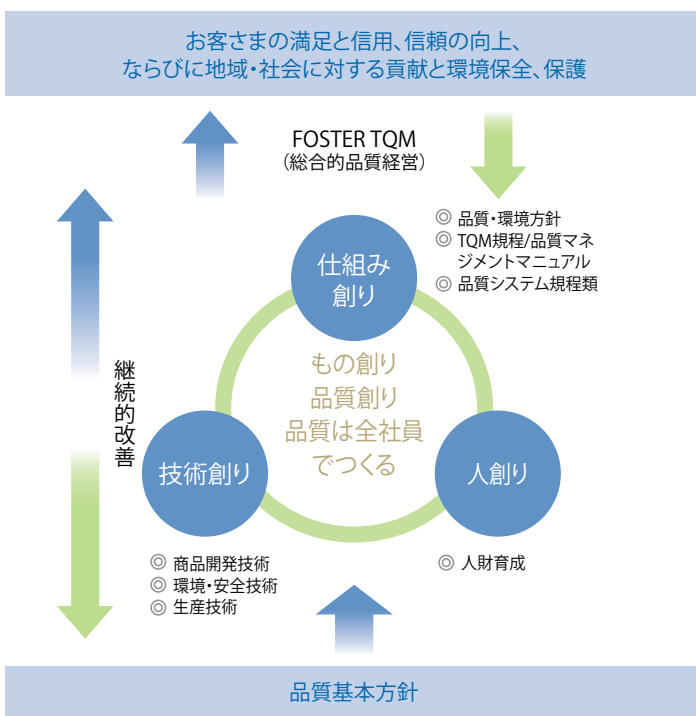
お客さまの満足と信用、信頼の向上、
ならびに地域・社会に対する貢献と環境保全、保護

FOSTER TQM
（総合的品質経営）

◎ 品質・環境方針
◎ TQM規程/品質マネジメントマニュアル
◎ 品質システム規程類

仕組み
創り

継続的改善

もの創り
品質創り
品質は全社員
でつくる

技術創り

人創り

◎ 商品開発技術
◎ 環境・安全技術
◎ 生産技術

◎ 人財育成

品質基本方針